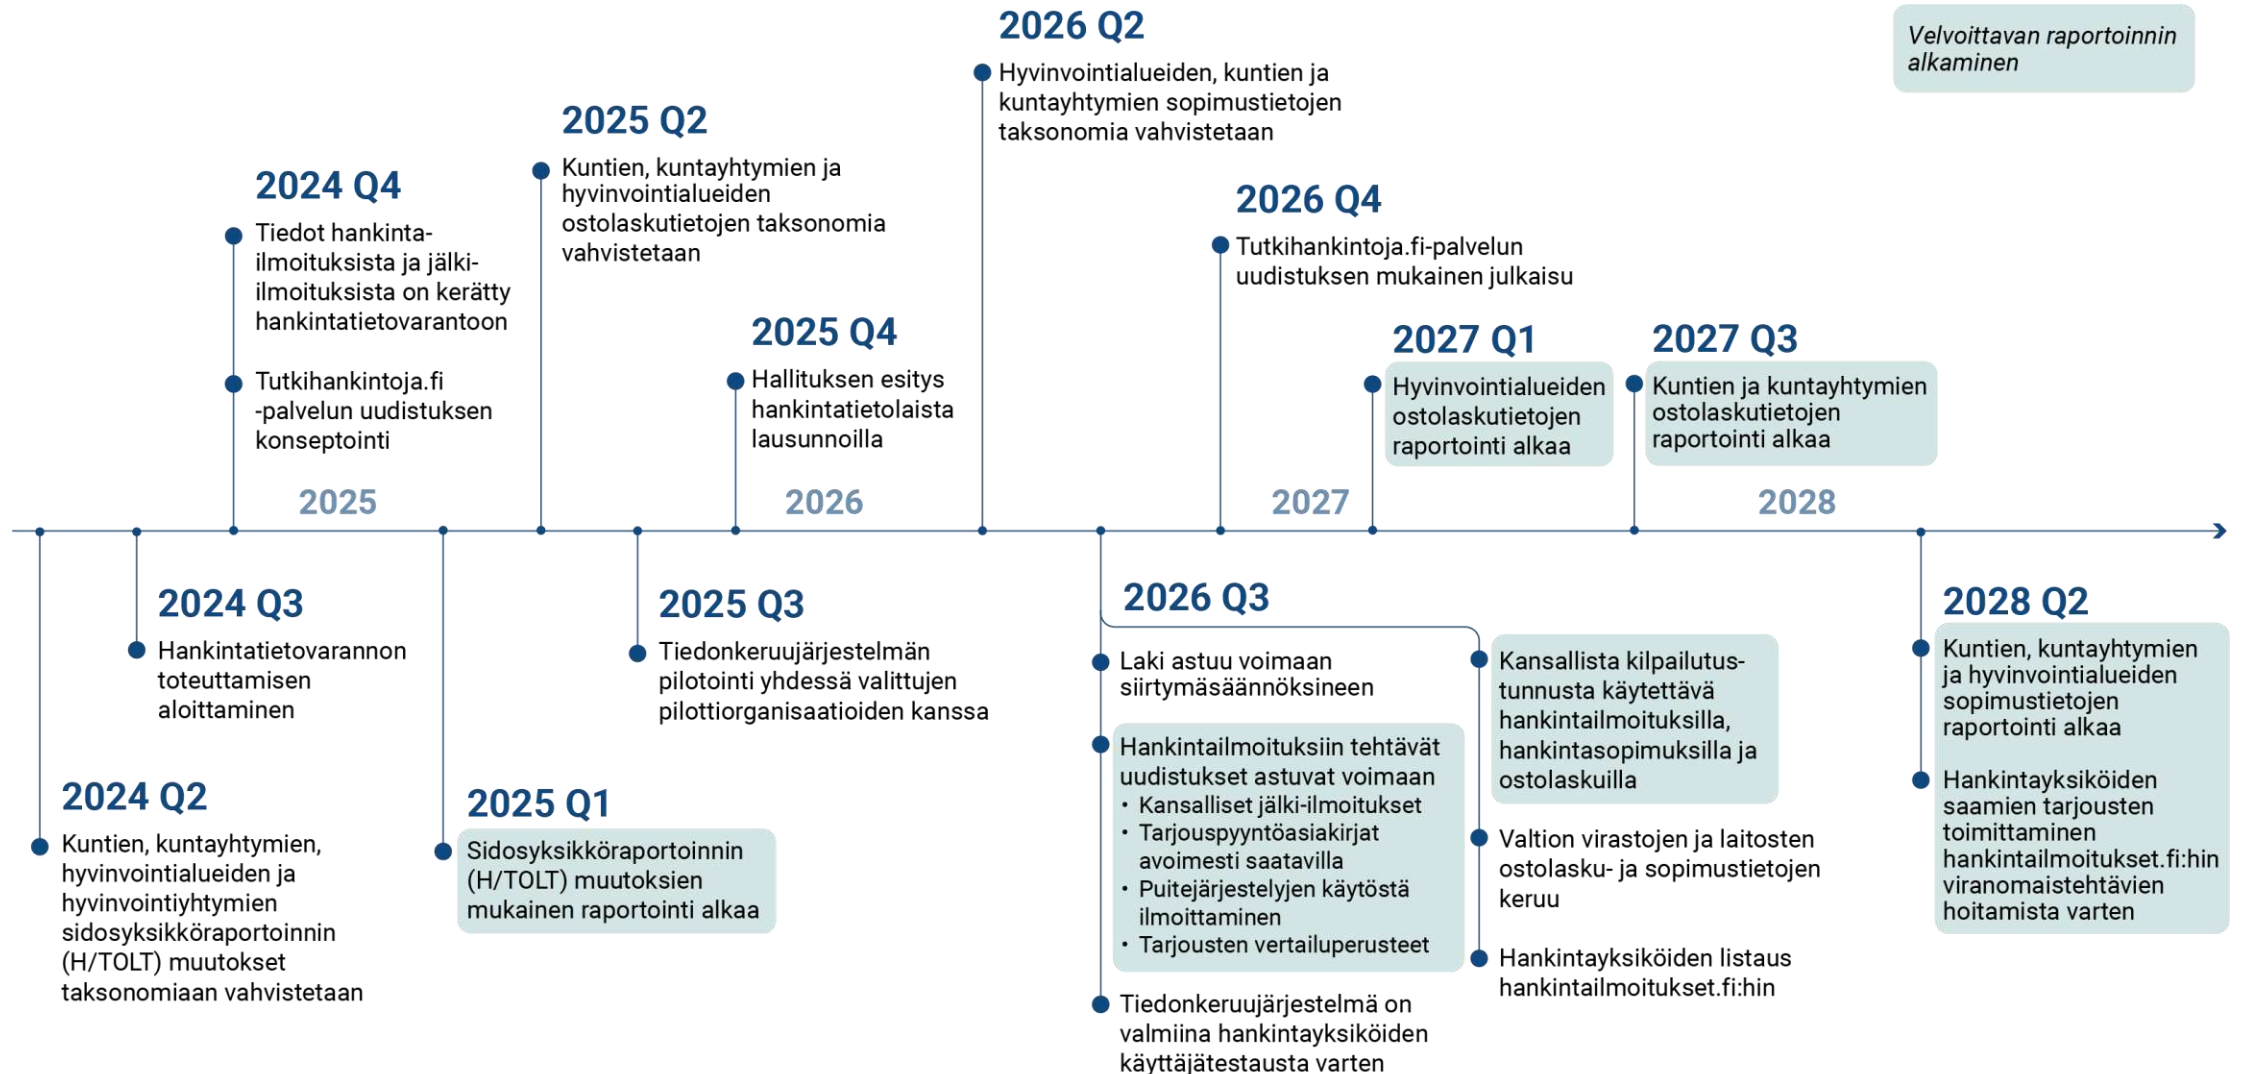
Velvoittavan raportoinnin alkaminen

2024 Q2
Kuntien, kuntayhtymien, hyvinvointialueiden ja hyvinvointiyhtymien sidosyksikköraportoinnin (H/TOLT) muutokset taksonomiaan vahvistetaan

2024 Q3
Hankintatietovarannon toteuttamisen aloittaminen

2024 Q4
Tiedot hankintailmoituksista ja jälkiilmoituksista on kerätty hankintatietovarantoon

Tutkihankintoja.fi -palvelun uudistuksen konseptointi

2025

2025 Q1
Sidosyksikköraportoinnin (H/TOLT) muutoksien mukainen raportointi alkaa

2025 Q2
Kuntien, kuntayhtymien ja hyvinvointialueiden ostolaskutietojen taksonomia vahvistetaan

2025 Q3
Tiedonkeruujärjestelmän pilotointi yhdessä valittujen pilottiorganisaatioiden kanssa

2025 Q4
Hallituksen esitys hankintatietolaista lausunnoilla

2026

2026 Q2
Hyvinvointialueiden, kuntien ja kuntayhtymien sopimustietojen taksonomia vahvistetaan

2026 Q3
Laki astuu voimaan siirtymäsäännöksineen

Hankintailmoituksiin tehtävät uudistukset astuvat voimaan
• Kansalliset jälki-ilmoitukset
• Tarjouspyyntöasiakirjat avoimesti saatavilla
• Puitejärjestelyjen käytöstä ilmoittaminen
• Tarjousten vertailuperusteet

Tiedonkeruujärjestelmä on valmiina hankintayksiköiden käyttäjätestausta varten

Kansallista kilpailutustunnusta käytettävä hankintailmoituksilla, hankintasopimuksilla ja ostolaskuilla

Valtion virastojen ja laitosten ostolasku- ja sopimustietojen keruu

Hankintayksiköiden listaus hankintailmoitukset.fi:hin

2026 Q4
Tutkihankintoja.fi-palvelun uudistuksen mukainen julkaisu

2027

2027 Q1
Hyvinvointialueiden ostolaskutietojen raportointi alkaa

2027 Q3
Kuntien ja kuntayhtymien ostolaskutietojen raportointi alkaa

2028

2028 Q2
Kuntien, kuntayhtymien ja hyvinvointialueiden sopimustietojen raportointi alkaa

Hankintayksiköiden saamien tarjousten toimittaminen hankintailmoitukset.fi:hin viranomaistehtävien hoitamista varten